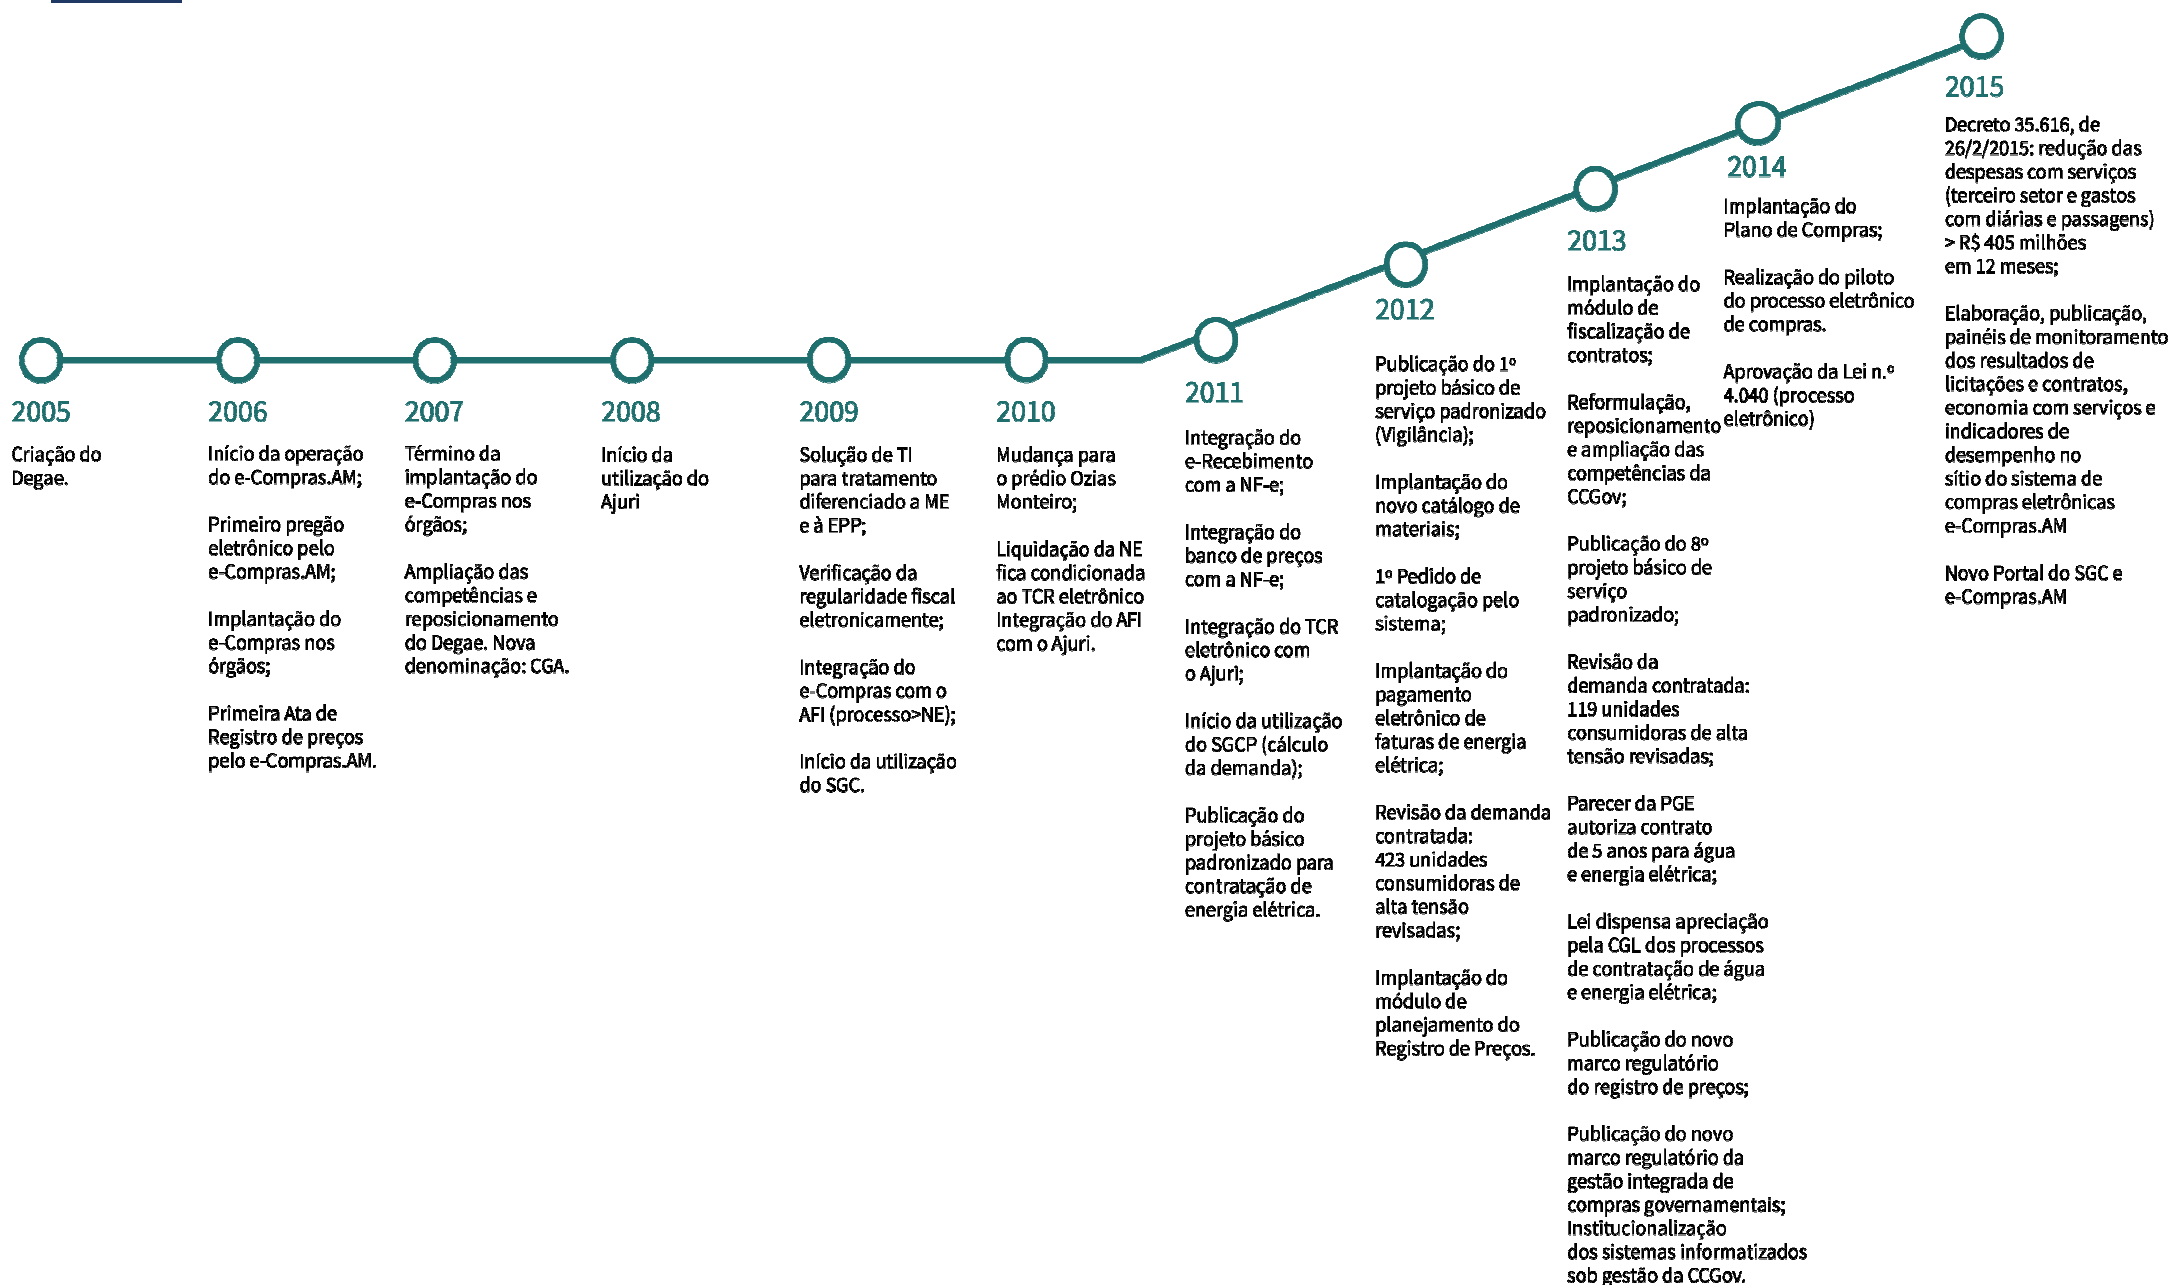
2005

Criação do Degae.

2006

Início da operação do e-Compras.AM;

Primeiro pregão eletrônico pelo e-Compras.AM;

Implantação do e-Compras nos órgãos;

Primeira Ata de Registro de preços pelo e-Compras.AM.

2007

Término da implantação do e-Compras nos órgãos;

Ampliação das competências e reposicionamento do Degae. Nova denominação: CGA.

2008

Início da utilização do Ajuri

2009

Solução de TI para tratamento diferenciado a ME e à EPP;

Verificação da regularidade fiscal eletronicamente;

Integração do e-Compras com o AFI (processo>NE);

Início da utilização do SGC.

2010

Mudança para o prédio Ozias Monteiro;

Liquidação da NE fica condicionada ao TCR eletrônico Integração do AFI com o Ajuri.

2011

Integração do e-Recebimento com a NF-e;

Integração do banco de preços com a NF-e;

Integração do TCR eletrônico com o Ajuri;

Início da utilização do SGCP (cálculo da demanda);

Publicação do projeto básico padronizado para contratação de energia elétrica.

2012

Publicação do 1º projeto básico de serviço padronizado (Vigilância);

Implantação do novo catálogo de materiais;

1º Pedido de catalogação pelo sistema;

Implantação do pagamento eletrônico de faturas de energia elétrica;

Revisão da demanda contratada: 423 unidades consumidoras de alta tensão revisadas;

Implantação do módulo de planejamento do Registro de Preços.

2013

Implantação do módulo de fiscalização de contratos;

Reformulação, reposicionamento e ampliação das competências da CCGov;

Publicação do 8º projeto básico de serviço padronizado;

Revisão da demanda contratada: 119 unidades consumidoras de alta tensão revisadas;

Parecer da PGE autoriza contrato de 5 anos para água e energia elétrica;

Lei dispensa apreciação pela CGL dos processos de contratação de água e energia elétrica;

Publicação do novo marco regulatório do registro de preços;

Publicação do novo marco regulatório da gestão integrada de compras governamentais; Institucionalização dos sistemas informatizados sob gestão da CCGov.

2014

Implantação do Plano de Compras;

Realização do piloto do processo eletrônico de compras.

Aprovação da Lei n.º 4.040 (processo eletrônico)

2015

Decreto 35.616, de 26/2/2015: redução das despesas com serviços (terceiro setor e gastos com diárias e passagens) > R$ 405 milhões em 12 meses;

Elaboração, publicação, painéis de monitoramento dos resultados de licitações e contratos, economia com serviços e indicadores de desempenho no sítio do sistema de compras eletrônicas e-Compras.AM

Novo Portal do SGC e e-Compras.AM